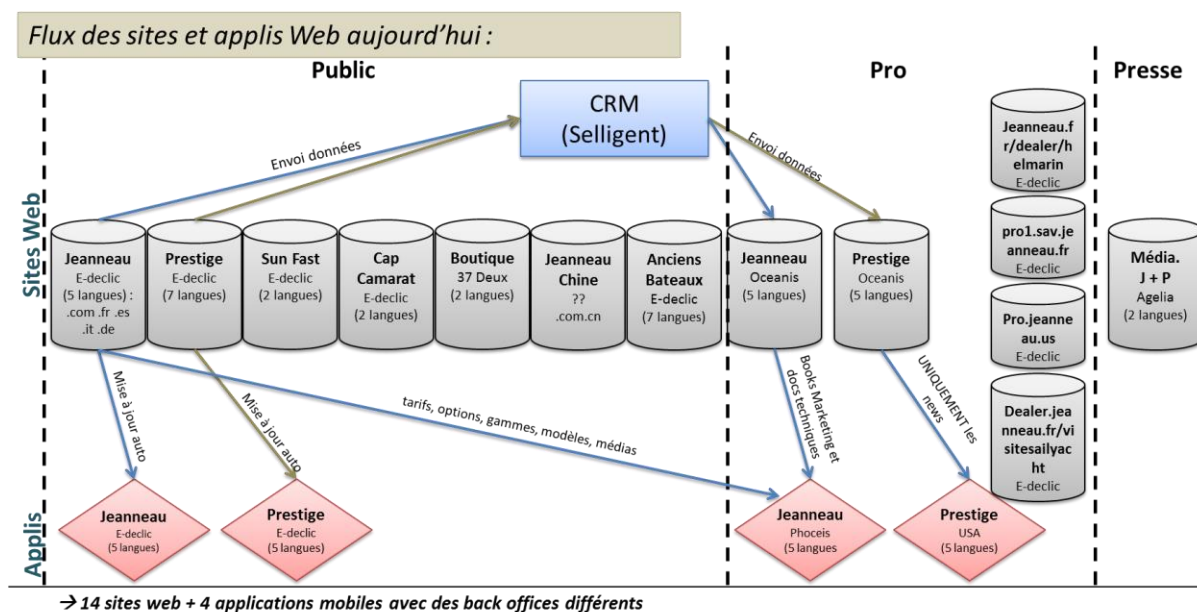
Flux des sites et applis Web aujourd'hui :

Public

Pro

Presse

CRM (Selligent)

Envoi données

Envoi données

Sites Web

Jeanneau E-declic (5 langues) : .com .fr .es .it .de

Prestige E-declic (7 langues)

Sun Fast E-declic (2 langues)

Cap Camarat E-declic (2 langues)

Boutique 37 Deux (2 langues)

Jeanneau Chine ?? .com.cn

Anciens Bateaux E-declic (7 langues)

Jeanneau Oceanis (5 langues)

Prestige Oceanis (5 langues)

Jeanneau.fr/dealer/helmarin E-declic

pro1.sav.jeanneau.fr E-declic

Pro.jeanneau.us E-declic

Dealer.jeanneau.fr/visitesailyacht E-declic

Média. J + P Agelia (2 langues)

Mise à jour auto

Mise à jour auto

tarifs, options, gammes, modèles, médias

Books Marketing et docs techniques

UNIQUEMENT les news

Applis

Jeanneau E-declic (5 langues)

Prestige E-declic (5 langues)

Jeanneau Phoceis (5 langues)

Prestige USA (5 langues)

→ 14 sites web + 4 applications mobiles avec des back offices différents